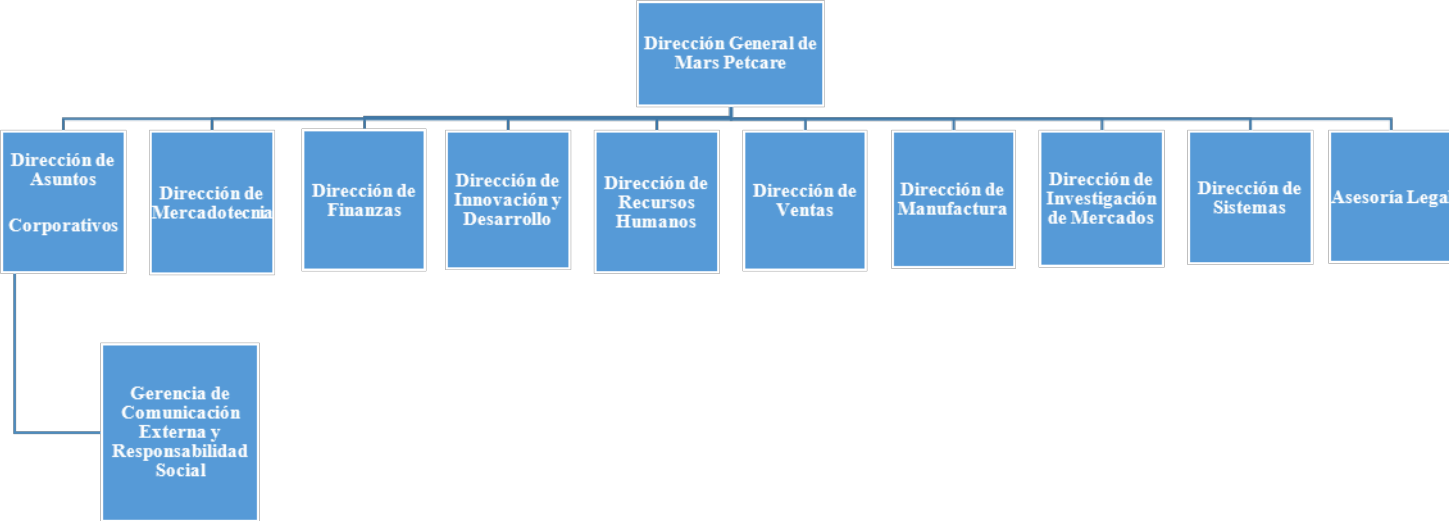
Dirección General de Mars Petcare

Dirección de Asuntos

Corporativos

Dirección de Mercadotecnia

Dirección de Finanzas

Dirección de Innovación y Desarrollo

Dirección de Recursos Humanos

Dirección de Ventas

Dirección de Manufactura

Dirección de Investigación de Mercados

Dirección de Sistemas

Asesoría Legal

Gerencia de Comunicación Externa y Responsabilidad Social